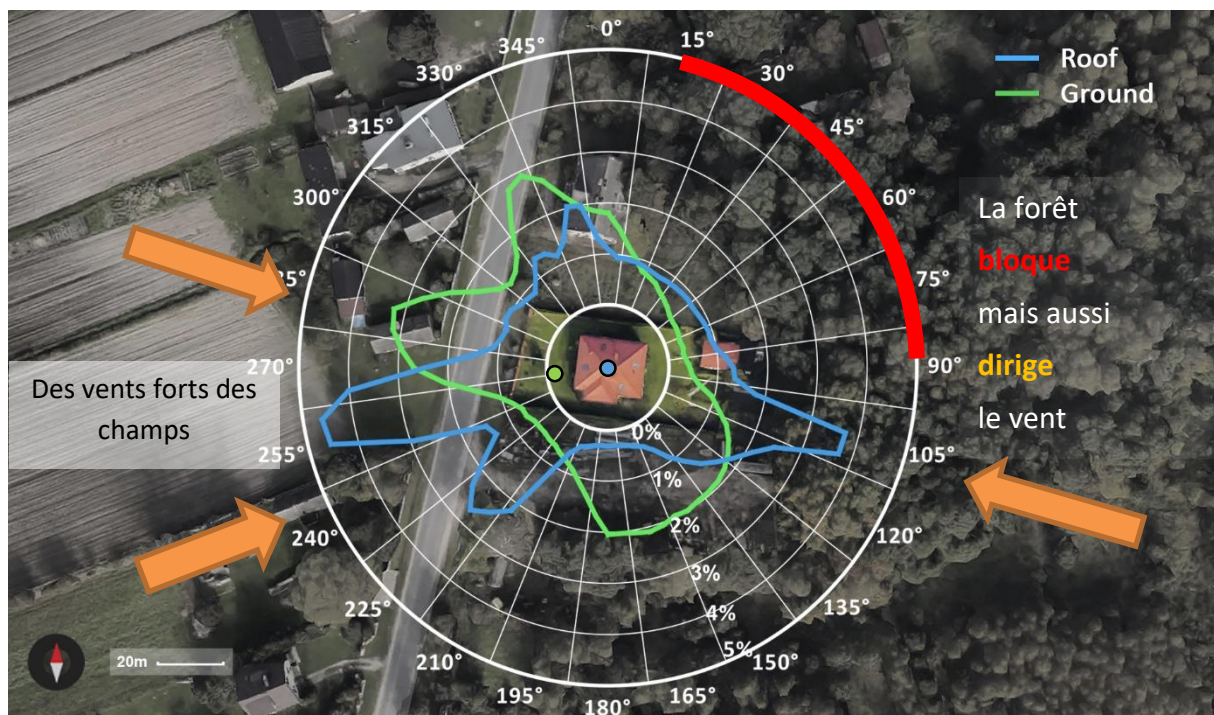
0°
15°
30°
45°
60°
75°
90°
105°
120°
135°
150°
165°
180°
195°
210°
225°
240°
255°
270°
285°
300°
315°
330°
345°

Roof
Ground

La forêt
bloque
mais aussi
dirige
le vent

Des vents forts des champs

0%
1%
2%
3%
4%
5%

20m